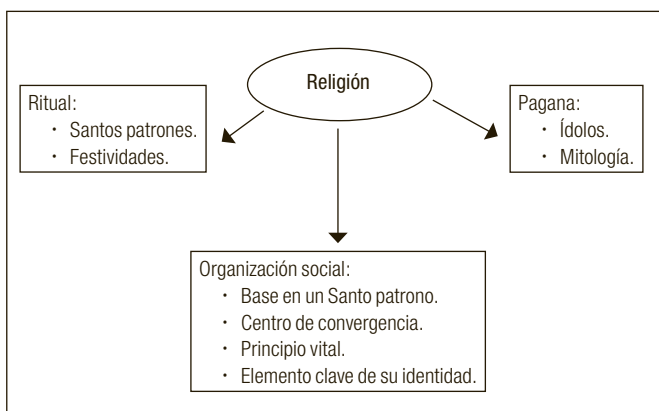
Religión

Ritual:
- Santos patrones.
- Festividades.

Pagana:
- Ídolos.
- Mitología.

Organización social:
- Base en un Santo patrono.
- Centro de convergencia.
- Principio vital.
- Elemento clave de su identidad.